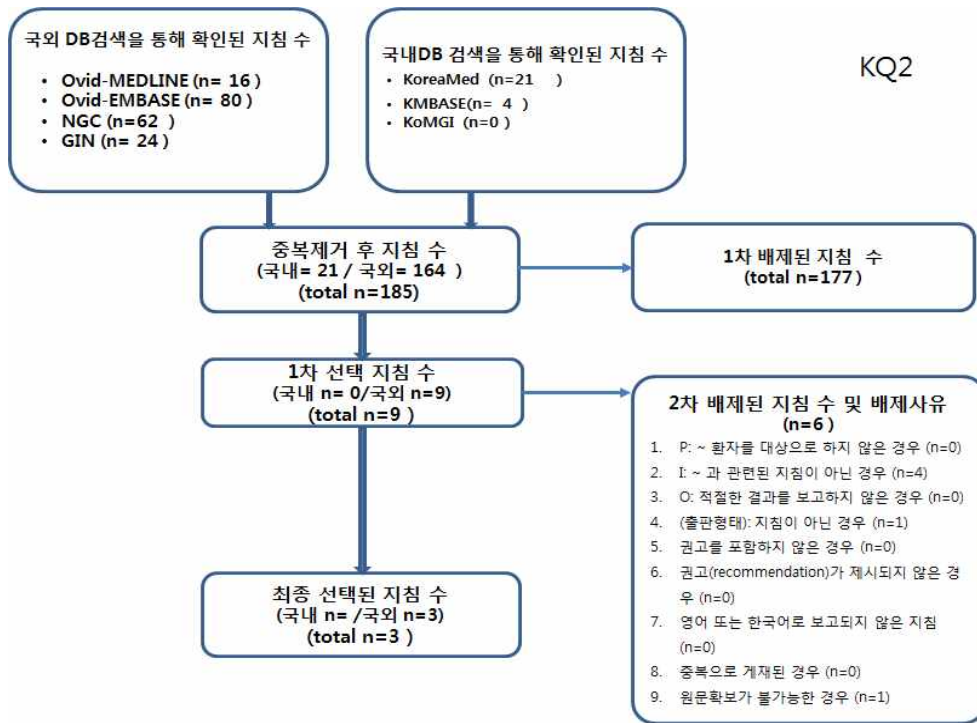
국외 DB검색을 통해 확인된 지침 수

- Ovid-MEDLINE (n= 16 )
- Ovid-EMBASE (n= 80 )
- NGC (n=62 )
- GIN (n= 24 )

국내DB 검색을 통해 확인된 지침 수

- KoreaMed (n=21 )
- KMBASE(n= 4 )
- KoMGI (n=0 )

KQ2

중복제거 후 지침 수
(국내= 21 / 국외= 164 )
(total n=185)

1차 배제된 지침 수
(total n=177 )

1차 선택 지침 수
(국내 n= 0/국외 n=9)
(total n=9 )

2차 배제된 지침 수 및 배제사유
(n=6 )

1. P: ~ 환자를 대상으로 하지 않은 경우 (n=0)
2. I: ~ 과 관련된 지침이 아닌 경우 (n=4)
3. O: 적절한 결과를 보고하지 않은 경우 (n=0)
4. (출판형태): 지침이 아닌 경우 (n=1)
5. 권고를 포함하지 않은 경우 (n=0)
6. 권고(recommendation)가 제시되지 않은 경우 (n=0)
7. 영어 또는 한국어로 보고되지 않은 지침 (n=0)
8. 중복으로 게재된 경우 (n=0)
9. 원문확보가 불가능한 경우 (n=1)

최종 선택된 지침 수
(국내 n= /국외 n=3)
(total n=3 )